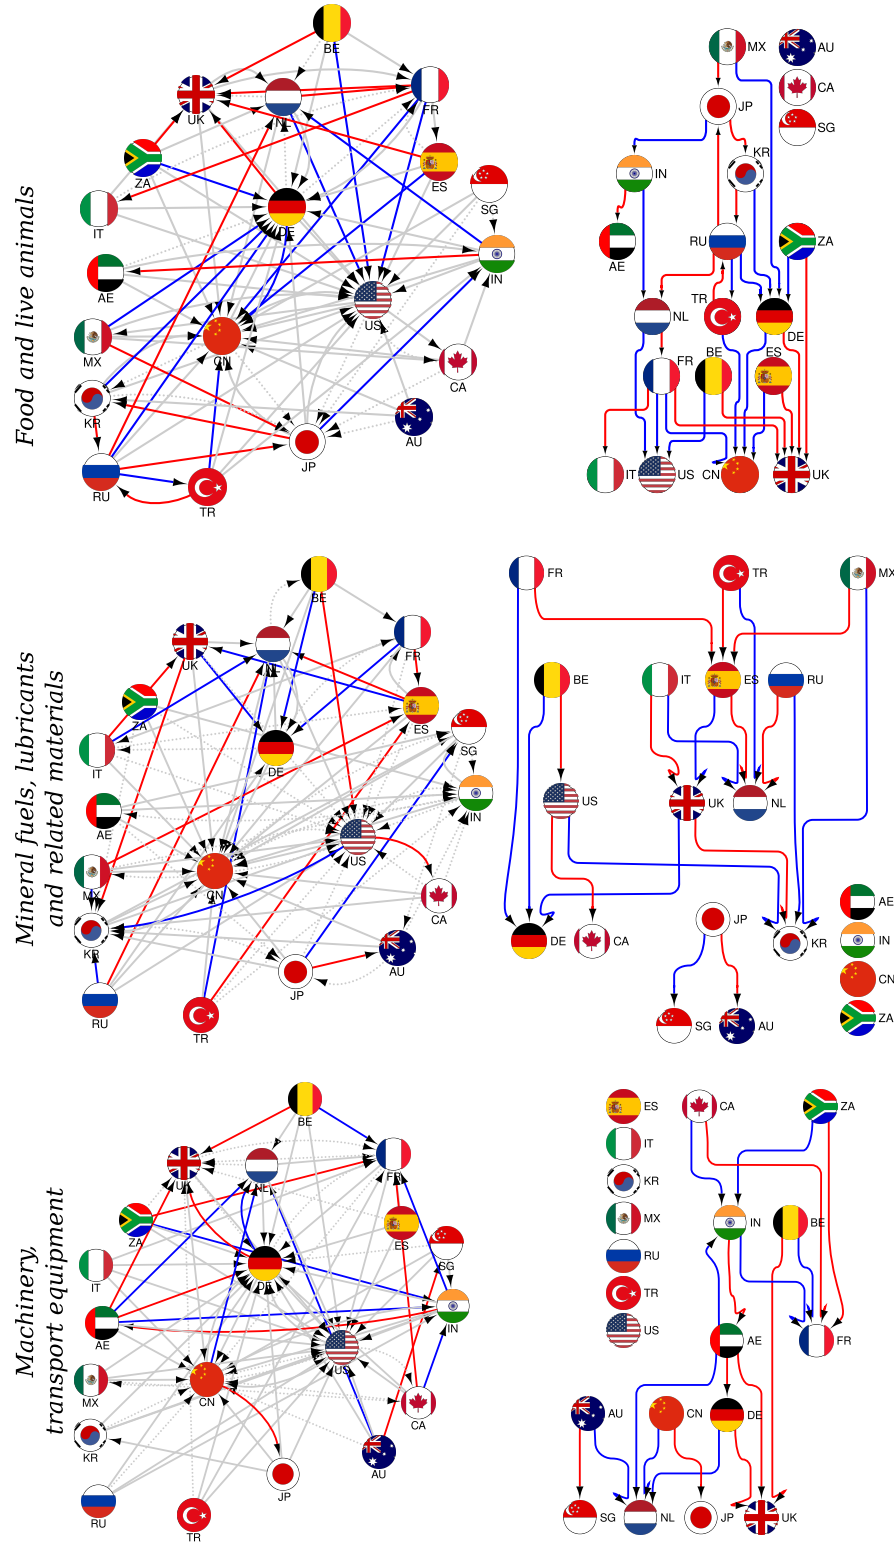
Food and live animals

BE
UK
NL
FR
ZA
ES
SG
IT
DE
IN
AE
US
MX
CN
CA
KR
AU
JP
RU
TR

MX
AU
JP
CA
SG
KR
IN
AE
RU
ZA
TR
NL
DE
FR
BE
ES
IT
US
CN
UK

Mineral fuels, lubricants and related materials

BE
UK
NL
FR
ZA
ES
SG
IT
DE
IN
AE
US
MX
CN
CA
KR
AU
JP
RU
TR

FR
TR
MX
BE
IT
ES
RU
US
UK
NL
JP
AE
IN
CN
ZA
DE
CA
KR
SG
AU

Machinery, transport equipment

BE
UK
NL
FR
ZA
ES
SG
IT
DE
IN
AE
US
MX
CN
CA
KR
AU
JP
RU
TR

ES
IT
KR
MX
RU
TR
US
CA
ZA
IN
BE
AE
FR
AU
CN
DE
SG
NL
JP
UK